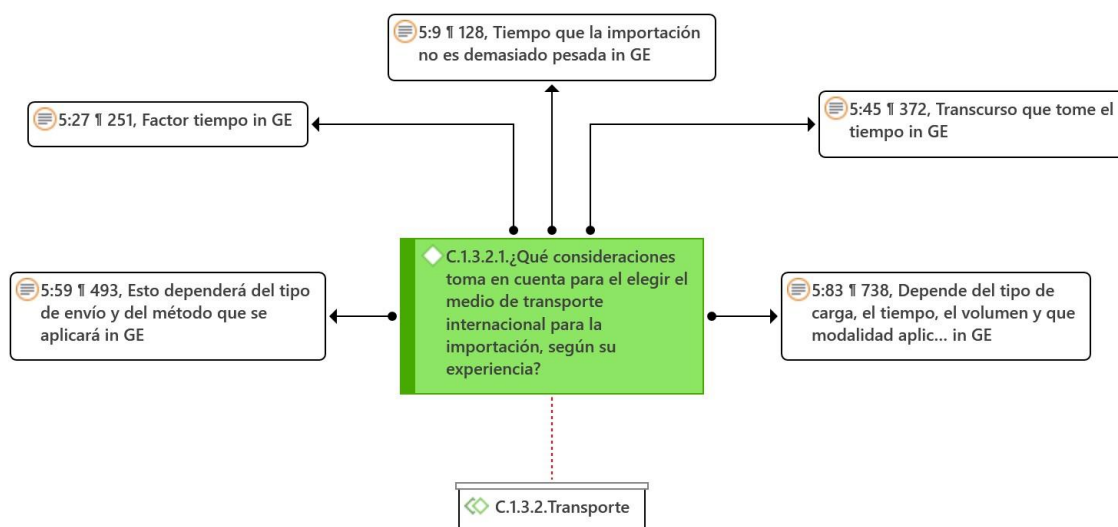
5:9 ¶ 128, Tiempo que la importación no es demasiado pesada in GE

5:27 ¶ 251, Factor tiempo in GE

5:45 ¶ 372, Transcurso que tome el tiempo in GE

5:59 ¶ 493, Esto dependerá del tipo de envío y del método que se aplicará in GE

C.1.3.2.1.¿Qué consideraciones toma en cuenta para el elegir el medio de transporte internacional para la importación, según su experiencia?

5:83 ¶ 738, Depende del tipo de carga, el tiempo, el volumen y que modalidad aplic... in GE

C.1.3.2.Transporte